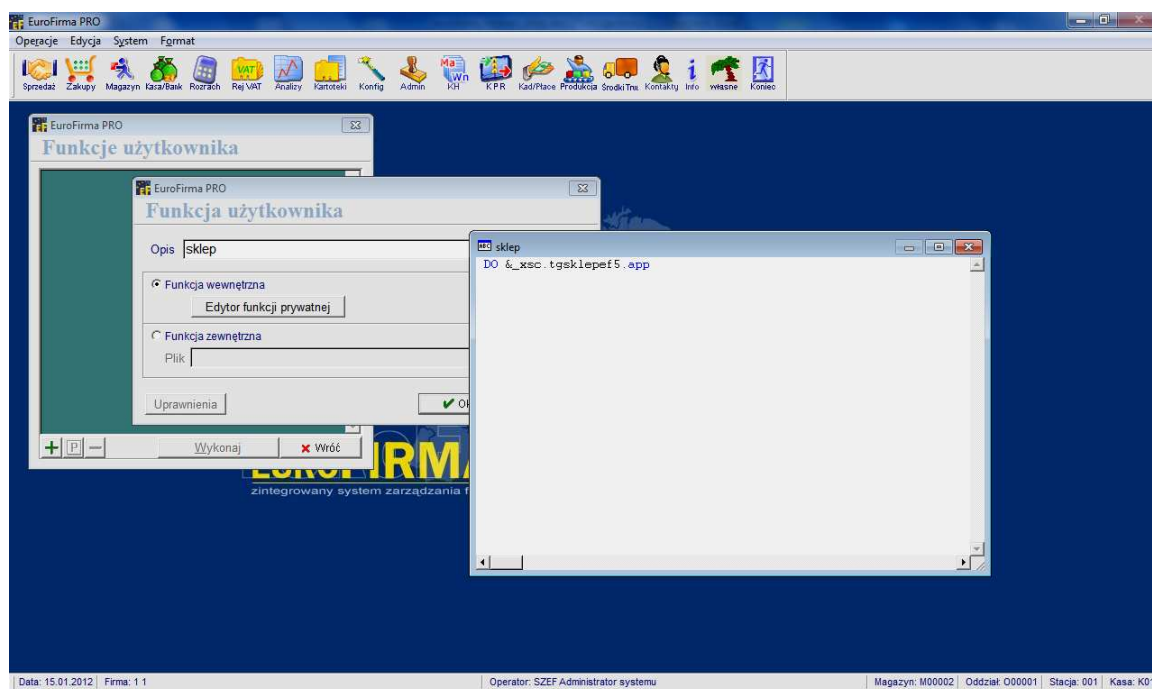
EuroFirma PRO

Operacje Edycja System Format

Sprzedaż Zakupy Magazyn Kasa/Bank Rozrach Rej VAT Analizy Kartoteki Konfig Admin KH KPR Kad/Płace Produkcja Środki Trw Kontakty Info własne Koniec

EuroFirma PRO
Funkcje użytkownika

EuroFirma PRO
Funkcja użytkownika

Opis sklep

Funkcja wewnętrzna
Edytor funkcji prywatnej

Funkcja zewnętrzna
Plik

Uprawnienia
OK

Wykonaj
Wróć

sklep
DO &_xsc.tgsklepef5.app

EUROFIRMA
zintegrowany system zarządzania f

Data: 15.01.2012 | Firma: 1 1 | Operator: SZEF Administrator systemu | Magazyn: M00002 | Oddział: O00001 | Stacja: 001 | Kasa: K0